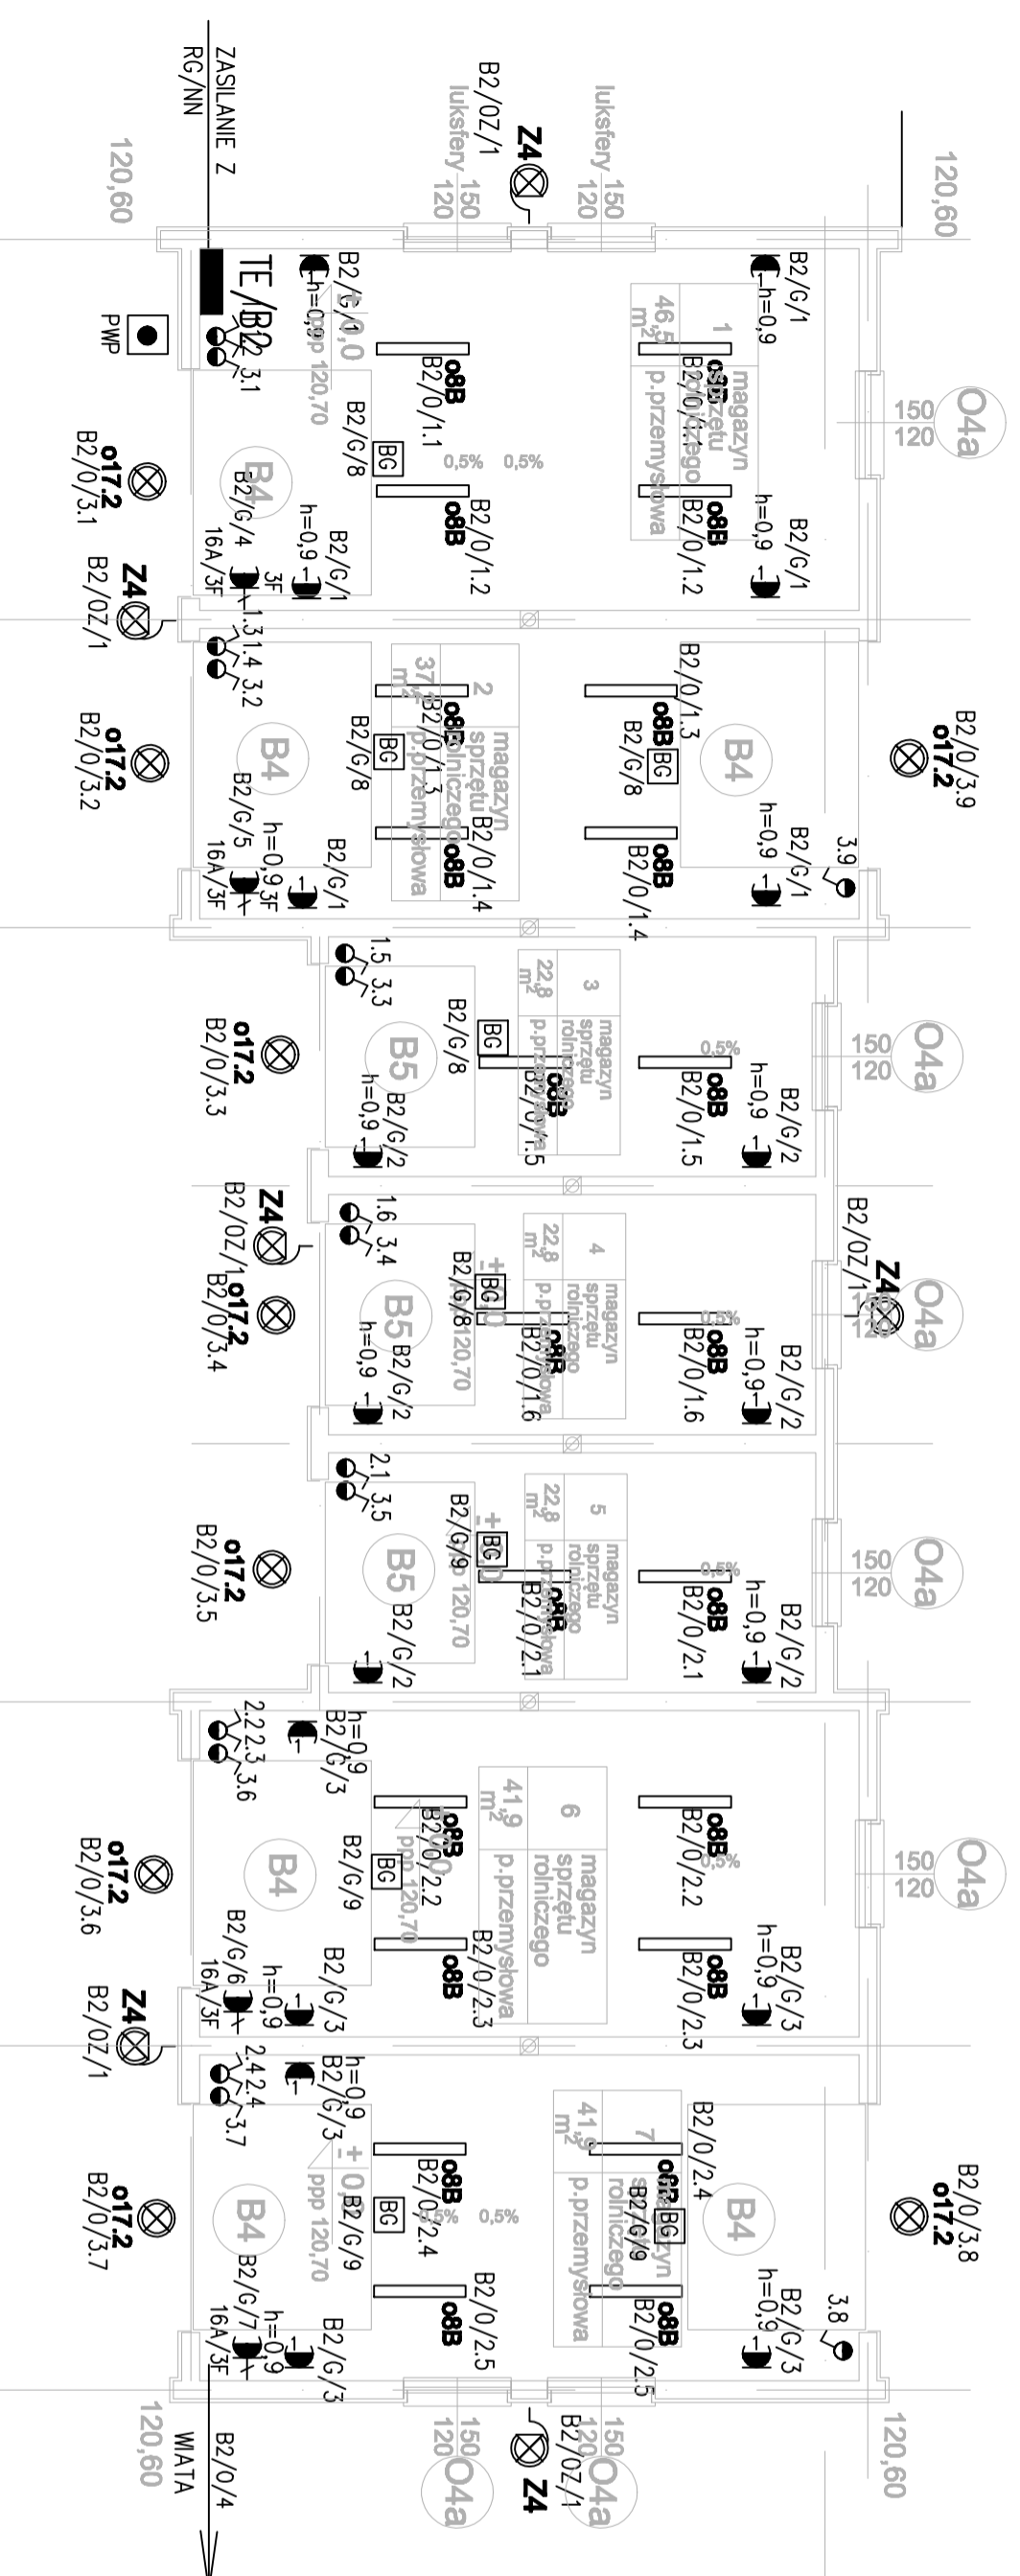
ZASILANIE Z RG/NN

120,60

B2/OZ/1
luksfery 150 120
Z4
luksfery 150 120

120,60

TE/B2
PWP
B2/G/1 h=0,9
±0,0
ppp 120,70
2.1 3.1
o8B B2/0/1.1
B2/G/8
BG
B4
B2/G/4
16A/3F
3F
h=0,9
B2/G/1
o8B B2/0/1.2
0,5% 0,5%

1 magazyn sprzętu rolniczego 46,5 m² p.przemysłowa
o8B B2/0/1.1
o8B B2/0/1.2
B2/G/1 h=0,9
B2/G/1 h=0,9
O4a 150 120

o17.2 B2/0/3.1
Z4 B2/OZ/1
1.3 1.4 3.2
o17.2 B2/0/3.2

2 magazyn sprzętu rolniczego 37,4 m² p.przemysłowa
o8B B2/0/1.3
o8B B2/0/1.4
B2/G/8
BG
B4
B2/G/5
16A/3F
3F
h=0,9
B2/G/1

B2/0/1.3 o8B
B2/G/8
BG
B4
h=0,9 B2/G/1
o8B B2/0/1.4
3.9
o17.2 B2/0/3.9

1.5 3.3
o17.2 B2/0/3.3
B2/G/8
BG
B5
h=0,9 B2/G/2
3 magazyn sprzętu rolniczego 22,8 m² p.przemysłowa
o8B B2/0/1.5
0,5%
o8B B2/0/1.5
h=0,9 B2/G/2
O4a 150 120

Z4 B2/OZ/1
o17.2 B2/0/3.4
1.6 3.4
B2/G/8 120,70
±0,0
BG
B5
h=0,9 B2/G/2
4 magazyn sprzętu rolniczego 22,8 m² p.przemysłowa
o8B B2/0/1.6
0,5%
o8B B2/0/1.6
h=0,9 B2/G/2
B2/OZ/1 Z4
O4a

2.1 3.5
o17.2 B2/0/3.5
B2/G/9 120,70
±0,0
BG
B5
B2/G/2
5 magazyn sprzętu rolniczego 22,8 m² p.przemysłowa
o8B B2/0/2.1
0,5%
o8B B2/0/2.1
h=0,9 B2/G/2
O4a 150 120

2.2 2.3 3.6
h=0,9 B2/G/3
o17.2 B2/0/3.6
B2/G/9
BG
B4
±0,0 ppp 120,70
o8B B2/0/2.2
6 magazyn sprzętu rolniczego 41,9 m² p.przemysłowa
o8B B2/0/2.3
B2/G/6
16A/3F
h=0,9
B2/G/3
o8B B2/0/2.2
0,5%
o8B B2/0/2.3
h=0,9 B2/G/3
O4a 150 120

Z4 B2/OZ/1
2.4 2.4 3.7
h=0,9 B2/G/3
±0,0 ppp 120,70
o8B B2/0/2.4
0,5% 0,5%
B2/G/9
BG
B4
B2/G/7
16A/3F
h=0,9
B2/G/3
o8B B2/0/2.5
o17.2 B2/0/3.7

7 magazyn sprzętu rolniczego 41,9 m² p.przemysłowa
B2/0/2.4 o8B
B2/G/9
BG
B4
o8B B2/0/2.5
h=0,9 B2/G/3
3.8
o17.2 B2/0/3.8

120,60
WIATA B2/0/4
O4a 150 120
Z4 B2/OZ/1
O4a 150 120
120,60